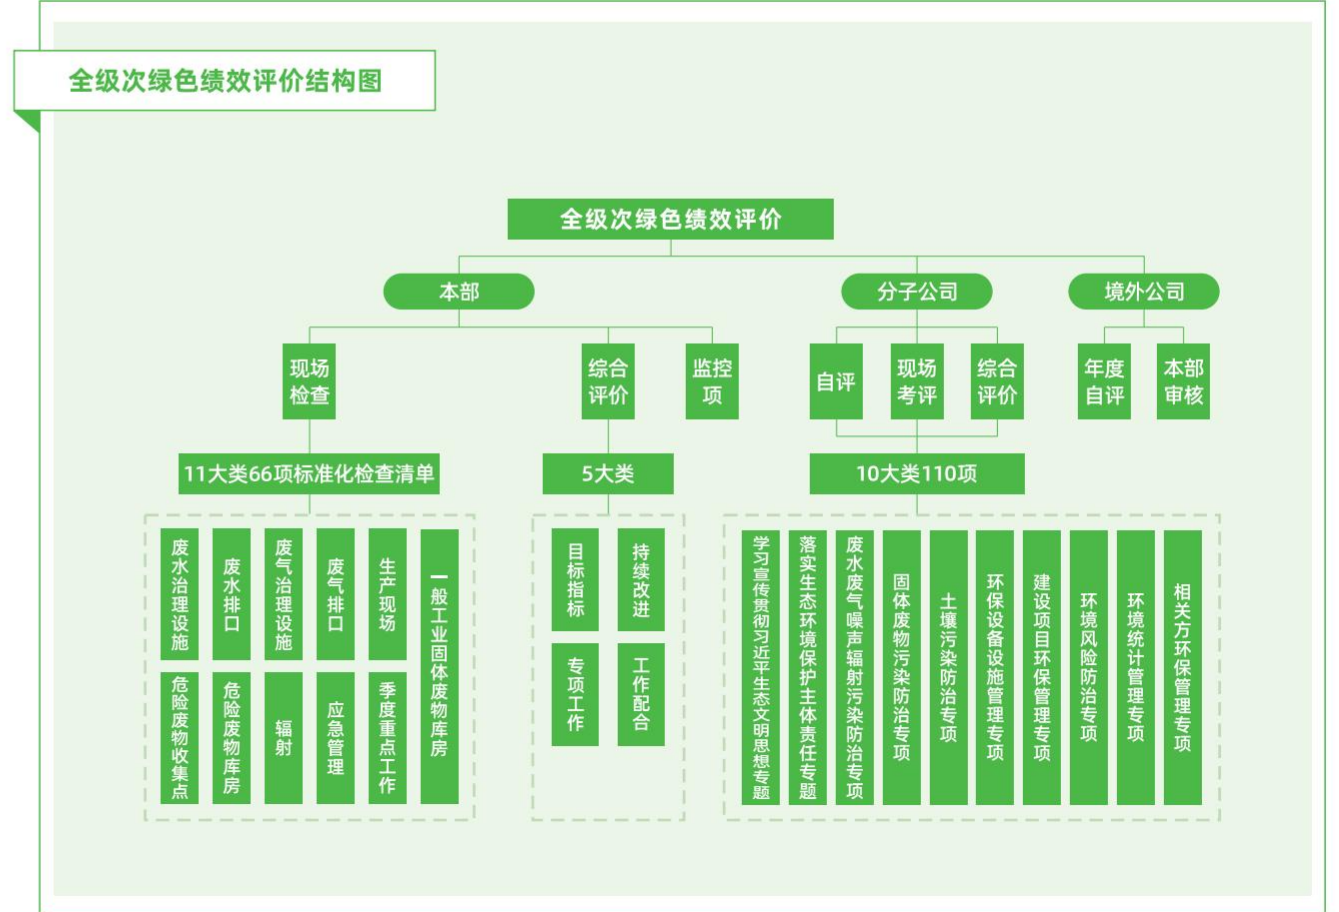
全级次绿色绩效评价结构图

全级次绿色绩效评价

本部

分子公司

境外公司

现场检查

综合评价

监控项

自评

现场考评

综合评价

年度自评

本部审核

11大类66项标准化检查清单

5大类

10大类110项

废水治理设施

废水排口

废气治理设施

废气排口

生产现场

一般工业固体废物库房

危险废物收集点

危险废物库房

辐射

应急管理

季度重点工作

目标指标

持续改进

专项工作

工作配合

学习宣传贯彻习近平生态文明思想专题

落实生态环境保护主体责任专题

废水废气噪声辐射污染防治专项

固体废物污染防治专项

土壤污染防治专项

环保设备设施管理专项

建设项目环保管理专项

环境风险防治专项

环境统计管理专项

相关方环保管理专项